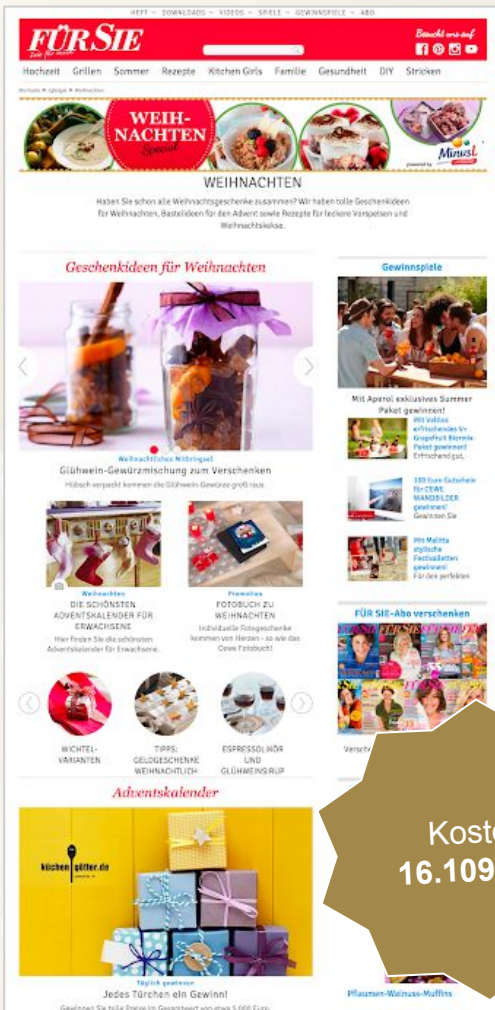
HEFT · DOWNLOADS · VIDEOS · SPIELE · GEWINNSPIELE · ABO

FÜR SIE

Besucht uns auf

Hochzeit Grillen Sommer Rezepte Kitchen Girls Familie Gesundheit DIY Stricken

WEIH-NACHTEN Special

Minusl

WEIHNACHTEN

Haben Sie schon alle Weihnachtsgeschenke zusammen? Wir haben tolle Geschenkideen für Weihnachten, Bastelideen für den Advent sowie Rezepte für leckere Vorspeisen und Weihnachtskekse.

Geschenkideen für Weihnachten

Weihnachtliches Mitbringsel

Glühwein-Gewürzmischung zum Verschenken

Hübsch verpackt kommen die Glühwein-Gewürze groß raus.

Weihnachten

DIE SCHÖNSTEN ADVENTSKALENDER FÜR ERWACHSENE

Hier finden Sie die schönsten Adventskalender für Erwachsene.

Promotion

FOTOBUCH ZU WEIHNACHTEN

Individuelle Fotogeschenke kommen von Herzen - so wie das Cewe Fotobuch!

WICHTEL-VARIANTEN

TIPPS: GELDGESCHENKE WEIHNACHTLICH

ESPRESSOLIKÖR UND GLÜHWEINSIRUP

Adventskalender

küchen götter.de

Täglich gewinnen

Jedes Türchen ein Gewinn!

Gewinnen Sie tolle Preise im Gesamtwert von etwa 5.000 Euro

Gewinnspiele

Mit Aperol exklusives Summer Paket gewinnen!

Mit Volvic erfrischendes Grapefruit Bio-Paket gewinnen!
Erfrischend gut.

100 Euro Gutschein für CEWE WANDBILDER gewinnen!
Gewinnen Sie

Mit Malitta stylische Festivaltaschen gewinnen!
Für den perfekten

FÜR SIE-Abo verschenken

Versch

Koste
16.109

Pflaumen-Walnuss-Muffins